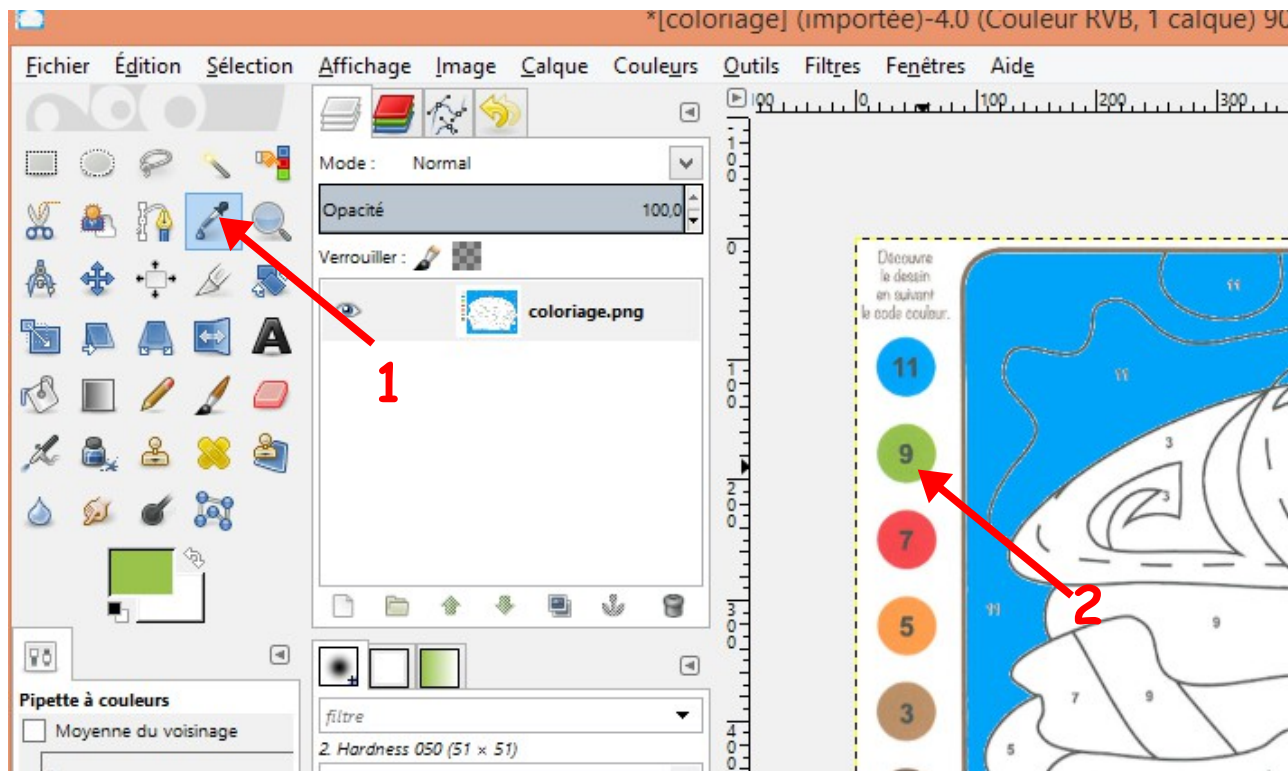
*[coloriage] (importée)-4.0 (Couleur RVB, 1 calque) 90

Fichier Édition Sélection Affichage Image Calque Couleurs Outils Filtres Fenêtres Aide

Mode : Normal

Opacité 100,0

Verrouiller :

coloriage.png

1

2

Pipette à couleurs

Moyenne du voisinage

filtre

2. Hardness 050 (51 × 51)

Découvre le dessin en suivant le code couleur.

11

9

7

5

3

11

11

3

3

11

9

7

9

5

100 0 100 200 300

100 0 100 200 300 400